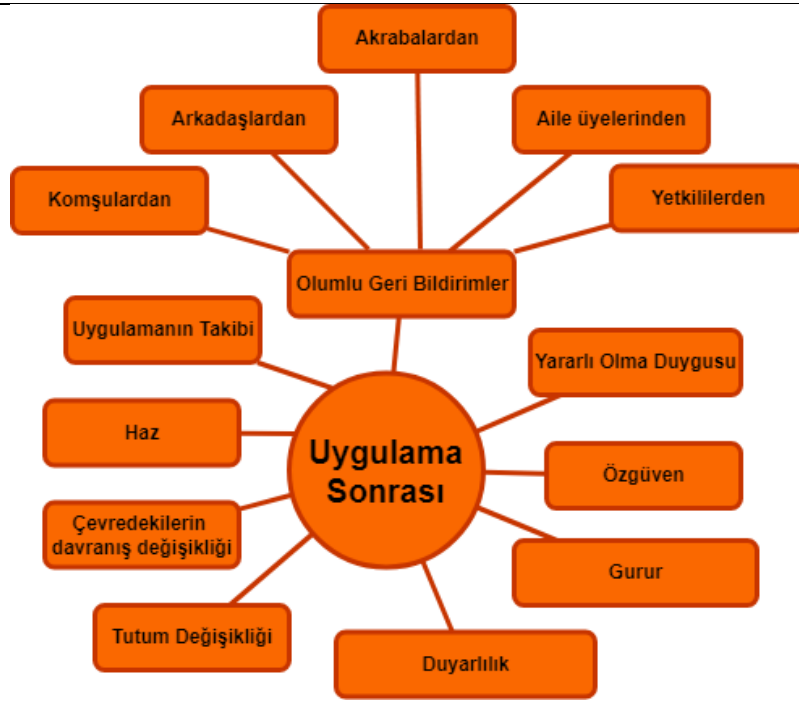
Akrabalardan

Arkadaşlardan

Aile üyelerinden

Komşulardan

Yetkililerden

Olumlu Geri Bildirimler

Uygulamanın Takibi

Yararlı Olma Duygusu

Haz

Uygulama Sonrası

Özgüven

Çevredekilerin davranış değişikliği

Gurur

Tutum Değişikliği

Duyarlılık